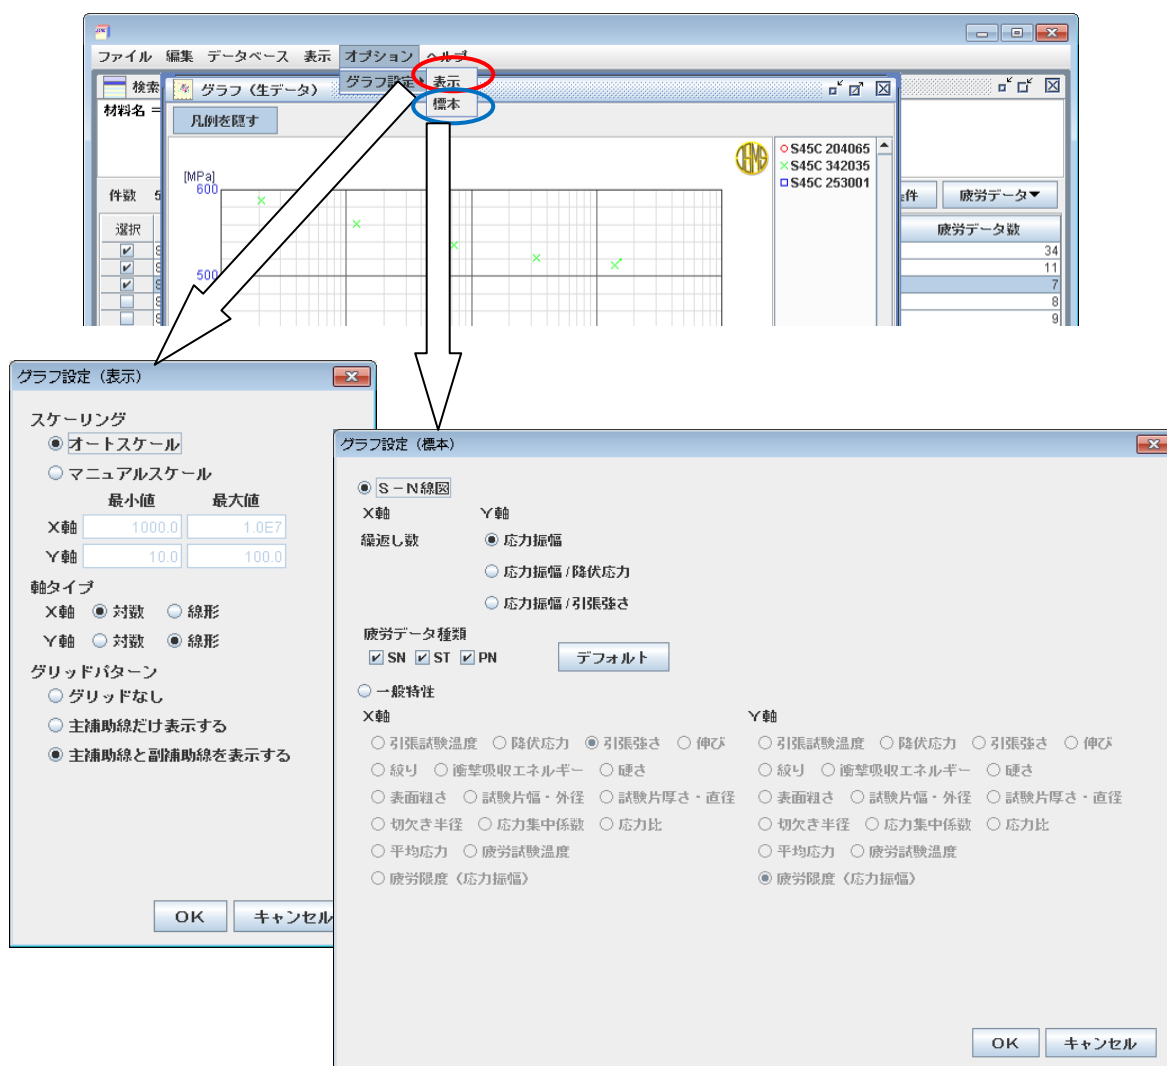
ファイル 編集 データベース 表示 オプション ヘルプ

グラフ設定 表示
標本

検索
材料名 =
グラフ（生データ）
凡例を隠す
[MPa]
600
500
S45C 204065
S45C 342035
S45C 253001
件数 5
選択
件
疲労データ▼
疲労データ数
34
11
7
8
9

グラフ設定（表示）
スケーリング
オートスケール
マニュアルスケール
最小値 最大値
X軸 1000.0 1.0E7
Y軸 10.0 100.0
軸タイプ
X軸 対数 線形
Y軸 対数 線形
グリッドパターン
グリッドなし
主補助線だけ表示する
主補助線と副補助線を表示する
OK キャンセル

グラフ設定（標本）
S－N線図
X軸
繰返し数
Y軸
応力振幅
応力振幅 / 降伏応力
応力振幅 / 引張強さ
疲労データ種類
SN ST PN
デフォルト
一般特性
X軸
引張試験温度 降伏応力 引張強さ 伸び
絞り 衝撃吸収エネルギー 硬さ
表面粗さ 試験片幅・外径 試験片厚さ・直径
切欠き半径 応力集中係数 応力比
平均応力 疲労試験温度
疲労限度（応力振幅）
Y軸
引張試験温度 降伏応力 引張強さ 伸び
絞り 衝撃吸収エネルギー 硬さ
表面粗さ 試験片幅・外径 試験片厚さ・直径
切欠き半径 応力集中係数 応力比
平均応力 疲労試験温度
疲労限度（応力振幅）
OK キャンセル